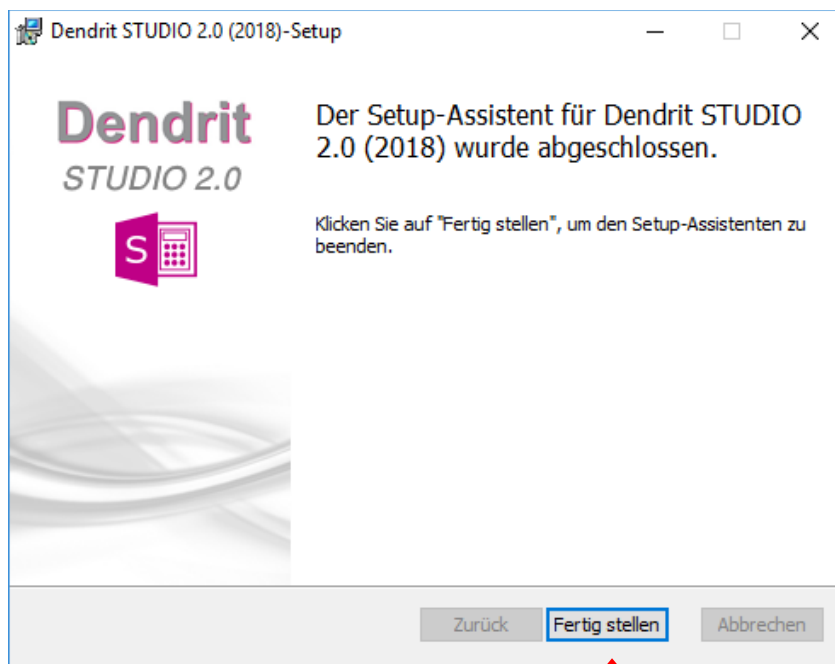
Dendrit STUDIO 2.0 (2018)-Setup

Dendrit
STUDIO 2.0

S

Der Setup-Assistent für Dendrit STUDIO 2.0 (2018) wurde abgeschlossen.

Klicken Sie auf "Fertig stellen", um den Setup-Assistenten zu beenden.

Zurück
Fertig stellen
Abbrechen